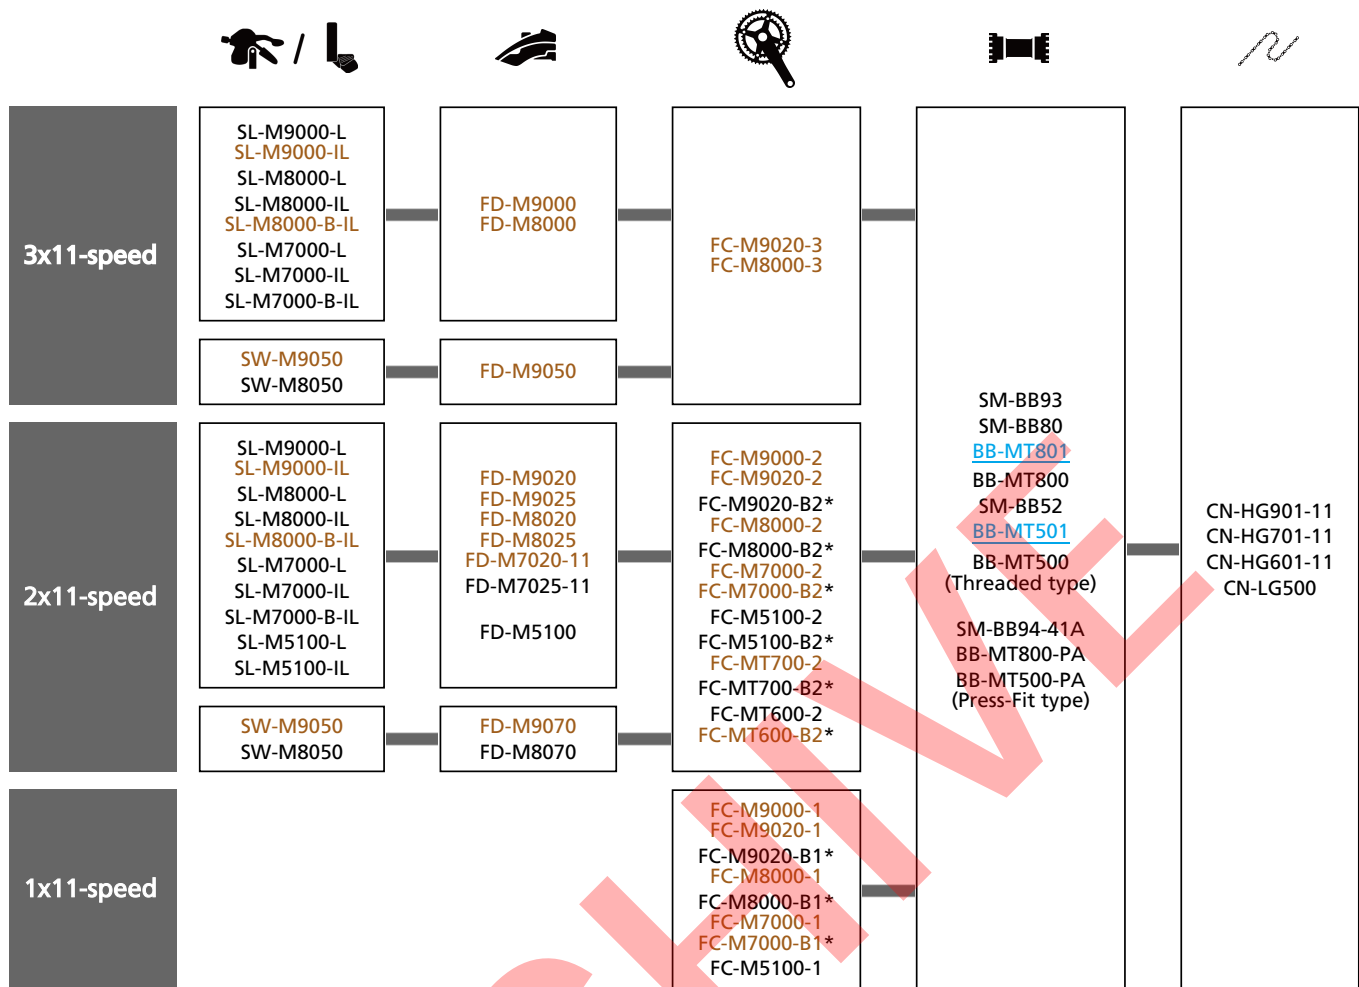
3x11-speed

SL-M9000-L
SL-M9000-IL
SL-M8000-L
SL-M8000-IL
SL-M8000-B-IL
SL-M7000-L
SL-M7000-IL
SL-M7000-B-IL

SW-M9050
SW-M8050

FD-M9000
FD-M8000

FD-M9050

FC-M9020-3
FC-M8000-3

2x11-speed

SL-M9000-L
SL-M9000-IL
SL-M8000-L
SL-M8000-IL
SL-M8000-B-IL
SL-M7000-L
SL-M7000-IL
SL-M7000-B-IL
SL-M5100-L
SL-M5100-IL

SW-M9050
SW-M8050

FD-M9020
FD-M9025
FD-M8020
FD-M8025
FD-M7020-11
FD-M7025-11

FD-M5100

FD-M9070
FD-M8070

FC-M9000-2
FC-M9020-2
FC-M9020-B2*
FC-M8000-2
FC-M8000-B2*
FC-M7000-2
FC-M7000-B2*
FC-M5100-2
FC-M5100-B2*
FC-MT700-2
FC-MT700-B2*
FC-MT600-2
FC-MT600-B2*

1x11-speed

FC-M9000-1
FC-M9020-1
FC-M9020-B1*
FC-M8000-1
FC-M8000-B1*
FC-M7000-1
FC-M7000-B1*
FC-M5100-1

SM-BB93
SM-BB80
BB-MT801
BB-MT800
SM-BB52
BB-MT501
BB-MT500
(Threaded type)

SM-BB94-41A
BB-MT800-PA
BB-MT500-PA
(Press-Fit type)

CN-HG901-11
CN-HG701-11
CN-HG601-11
CN-LG500